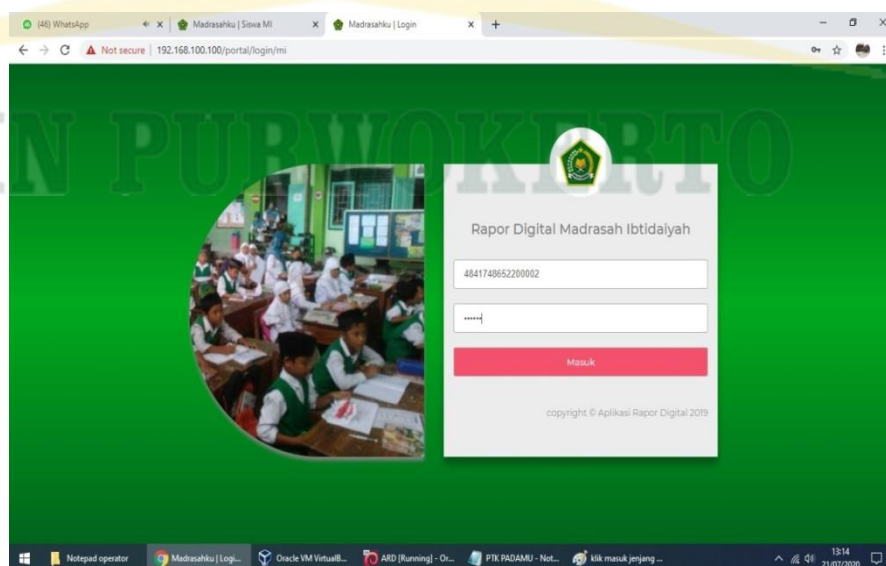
(46) WhatsApp × Madrasahku | Siswa MI × Madrasahku | Login × +

Not secure | 192.168.100.100/portal/login/mi

N PURWOKERTO

Rapor Digital Madrasah Ibtidaiyah

4841748652200002

••••••

Masuk

copyright © Aplikasi Rapor Digital 2019

Notepad operator Madrasahku | Logi... Oracle VM VirtualB... ARD [Running] - Or... PTK PADAMU - Not... klik masuk jenjang ...

13:14 21/07/2020